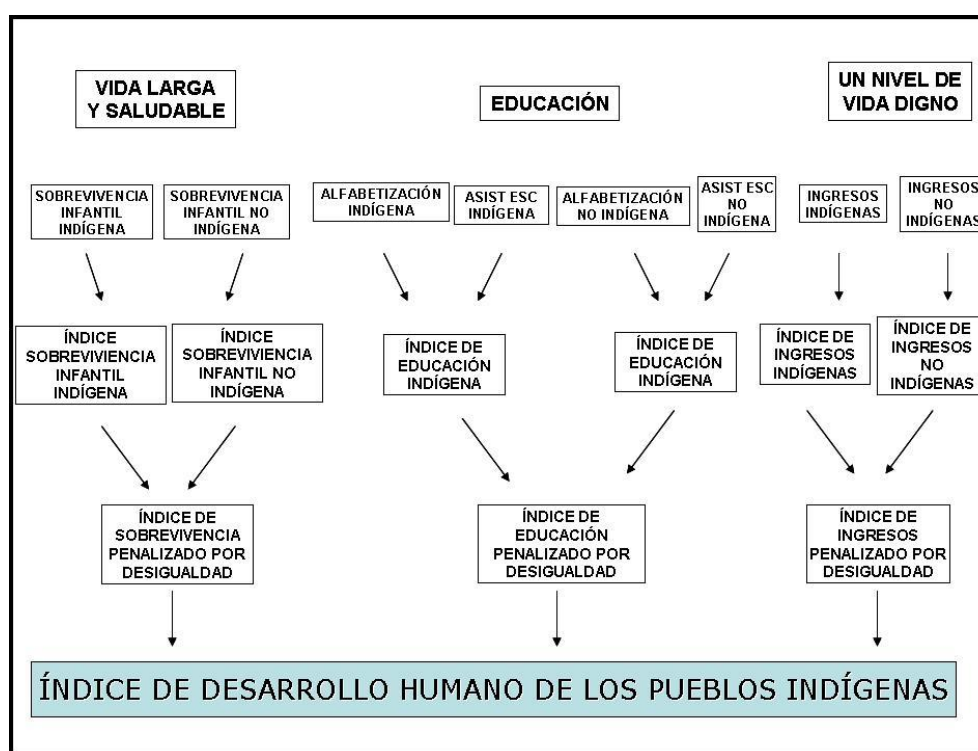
VIDA LARGA Y SALUDABLE

EDUCACIÓN

UN NIVEL DE VIDA DIGNO

SOBREVIVENCIA INFANTIL INDÍGENA

SOBREVIVENCIA INFANTIL NO INDÍGENA

ALFABETIZACIÓN INDÍGENA

ASIST ESC INDÍGENA

ALFABETIZACIÓN NO INDÍGENA

ASIST ESC NO INDÍGENA

INGRESOS INDÍGENAS

INGRESOS NO INDÍGENAS

ÍNDICE SOBREVIVIENCIA INFANTIL INDÍGENA

ÍNDICE SOBREVIVIENCIA INFANTIL NO INDÍGENA

ÍNDICE DE EDUCACIÓN INDÍGENA

ÍNDICE DE EDUCACIÓN INDÍGENA

ÍNDICE DE INGRESOS INDÍGENAS

ÍNDICE DE INGRESOS NO INDÍGENAS

ÍNDICE DE SOBREVIVENCIA PENALIZADO POR DESIGUALDAD

ÍNDICE DE EDUCACIÓN PENALIZADO POR DESIGUALDAD

ÍNDICE DE INGRESOS PENALIZADO POR DESIGUALDAD

ÍNDICE DE DESARROLLO HUMANO DE LOS PUEBLOS INDÍGENAS